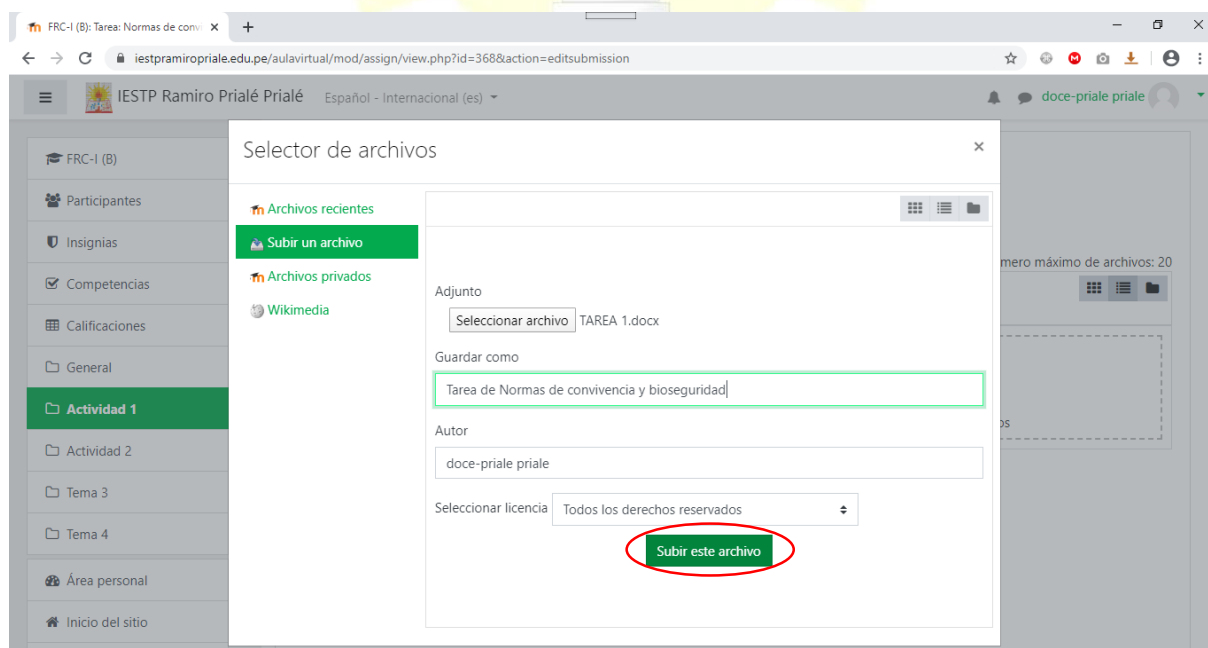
FRC-I (B): Tarea: Normas de conv ×
+

iestpramiropriale.edu.pe/aulavirtual/mod/assign/view.php?id=368&action=editsubmission

IESTP Ramiro Prialé Prialé Español - Internacional (es)

doce-priale priale

FRC-I (B)
Participantes
Insignias
Competencias
Calificaciones
General
Actividad 1
Actividad 2
Tema 3
Tema 4
Área personal
Inicio del sitio

mero máximo de archivos: 20

os

Selector de archivos ×

Archivos recientes
Subir un archivo
Archivos privados
Wikimedia

Adjunto
Seleccionar archivo TAREA 1.docx

Guardar como
Tarea de Normas de convivencia y bioseguridad

Autor
doce-priale priale

Seleccionar licencia Todos los derechos reservados

Subir este archivo